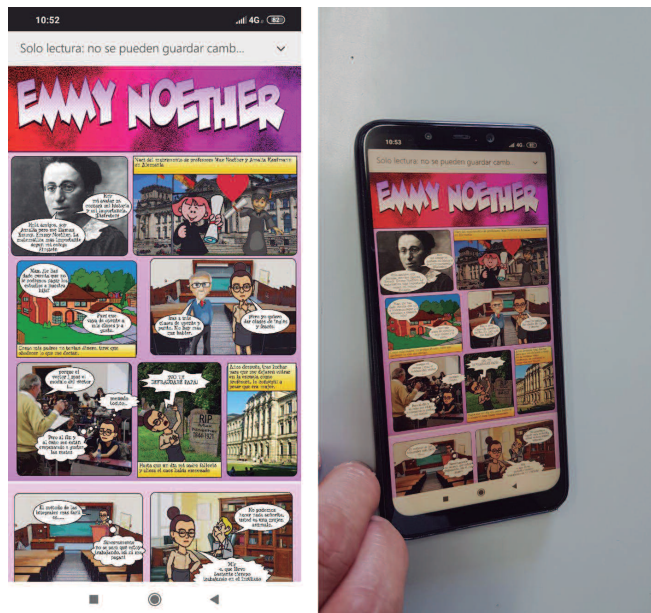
10:52

4G 62

Solo lectura: no se pueden guardar camb...

EMMY NOETHER

Hola amigos, soy Amalia pero me llaman Emmy. Emmy Noether, la matemática más importante según mi amigo Einstein.

Voy a contaros mi historia y mi importancia. ¡Disfrutad!

Nací en el matrimonio de profesores Max Noether y Amalia Kaufmann en Alemania.

Mam, ¡Ya has dado cuenta que no le podemos pasar las clases a la hija?

Pues una clase de cocina o de danza y a gusto.

Pues a ella clases de costura ni piano. Yo hay una clase de ingles y francés.

Pero yo quiero clases de lengua y mate.

Crecí en casa como en casa y me quedé en la universidad, tuve que dedicarme a lo que me dejaban.

¡NO TE RETRASEMOS RAPAZ!

porque el vector ? que es producto del vector ?...

Pero el fin y al cabo me van y empezamos a ganar las manos

RIP

Años después, tras luchar para que me dejasen entrar en la universidad, la instituyó a enseñar en ese curso.

Hasta que un día me pasé al físico y llenó el aula salió conmigo

El método de las integrales sería fácil si...

Sinceramente no se más que vuestro trabajo.

No podemos hacer todo esto, ¿tenéis esto bien?

Mi, ¡que bien!

10:53

Solo lectura: no se pueden guardar camb...

EMMY NOETHER